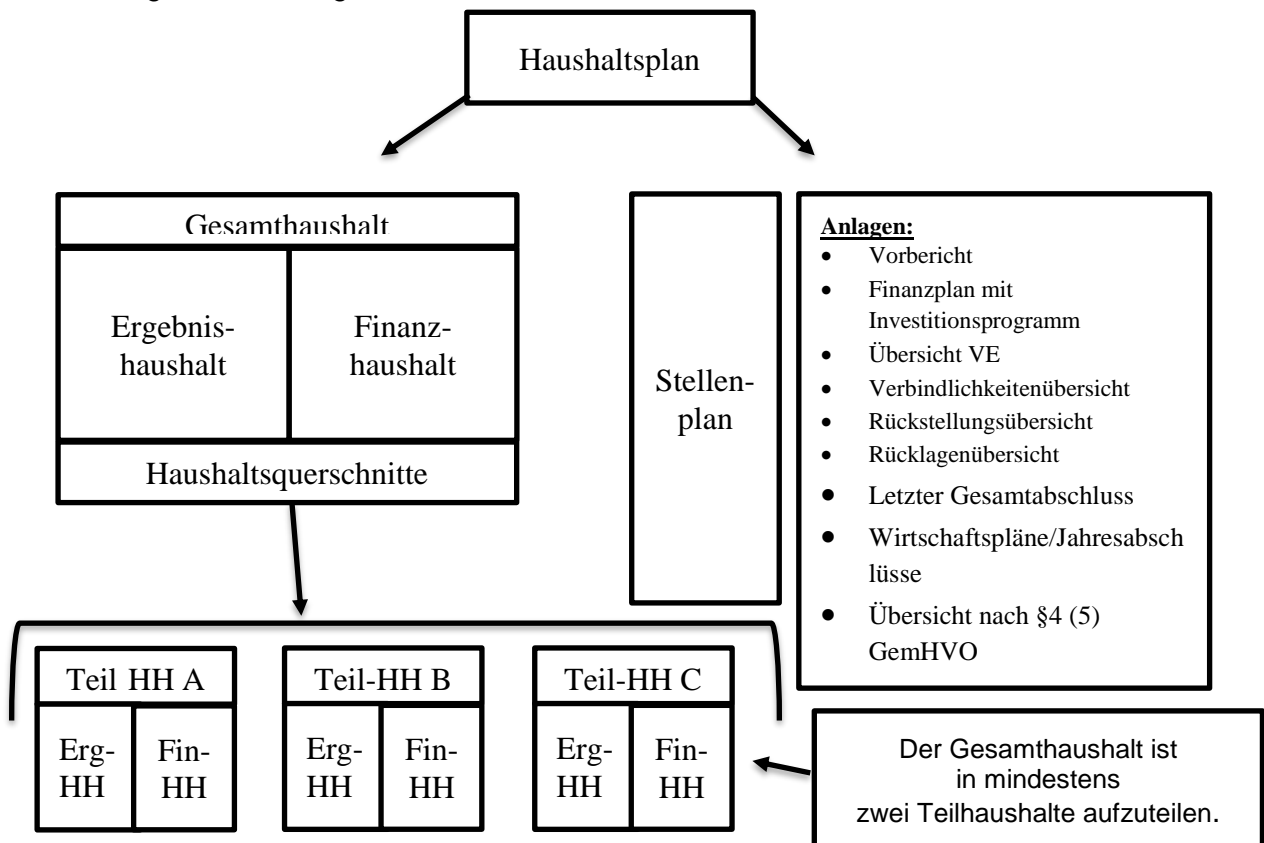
Haushaltsplan

Gesamthaushalt

Ergebnishaushalt

Finanzhaushalt

Haushaltsquerschnitte

Stellenplan

**Anlagen:**
- Vorbericht
- Finanzplan mit Investitionsprogramm
- Übersicht VE
- Verbindlichkeitenübersicht
- Rückstellungsübersicht
- Rücklagenübersicht
- Letzter Gesamtabschluss
- Wirtschaftspläne/Jahresabschlüsse
- Übersicht nach §4 (5) GemHVO

Teil HH A
Erg-HH
Fin-HH

Teil-HH B
Erg-HH
Fin-HH

Teil-HH C
Erg-HH
Fin-HH

Der Gesamthaushalt ist in mindestens zwei Teilhaushalte aufzuteilen.